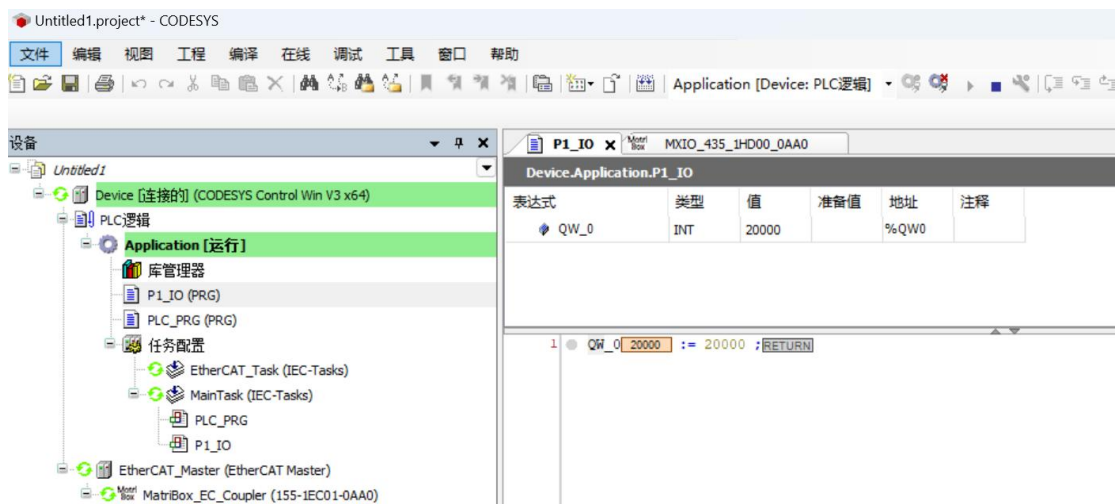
Untitled1.project* - CODESYS

文件 编辑 视图 工程 编译 在线 调试 工具 窗口 帮助

Application [Device: PLC逻辑]

设备

Untitled1
Device [连接的] (CODESYS Control Win V3 x64)
PLC逻辑
Application [运行]
库管理器
P1_IO (PRG)
PLC_PRG (PRG)
任务配置
EtherCAT_Task (IEC-Tasks)
MainTask (IEC-Tasks)
PLC_PRG
P1_IO
EtherCAT_Master (EtherCAT Master)
MatriBox_EC_Coupler (155-1EC01-0AA0)

P1_IO
MatriBox
MXIO_435_1HD00_0AA0

Device.Application.P1_IO

| 表达式 | 类型 | 值 | 准备值 | 地址 | 注释 |
|---|---|---|---|---|---|
| QW_0 | INT | 20000 | | %QW0 | |

1 QW_0 20000 := 20000 ; RETURN